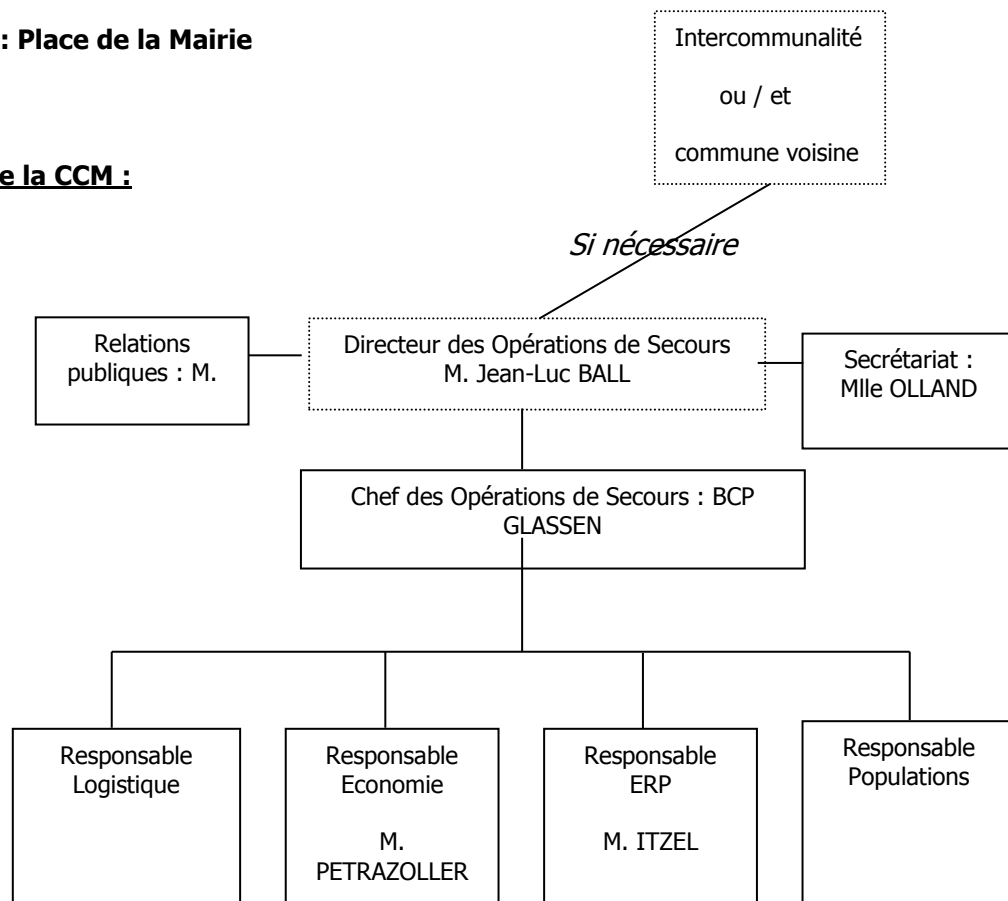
: Place de la Mairie

e la CCM :

Intercommunalité

ou / et

commune voisine

Si nécessaire

Relations publiques : M.

Directeur des Opérations de Secours
M. Jean-Luc BALL

Secrétariat :
Mlle OLLAND

Chef des Opérations de Secours : BCP GLASSEN

Responsable Logistique

Responsable Economie

M. PETRAZOLLER

Responsable ERP

M. ITZEL

Responsable Populations